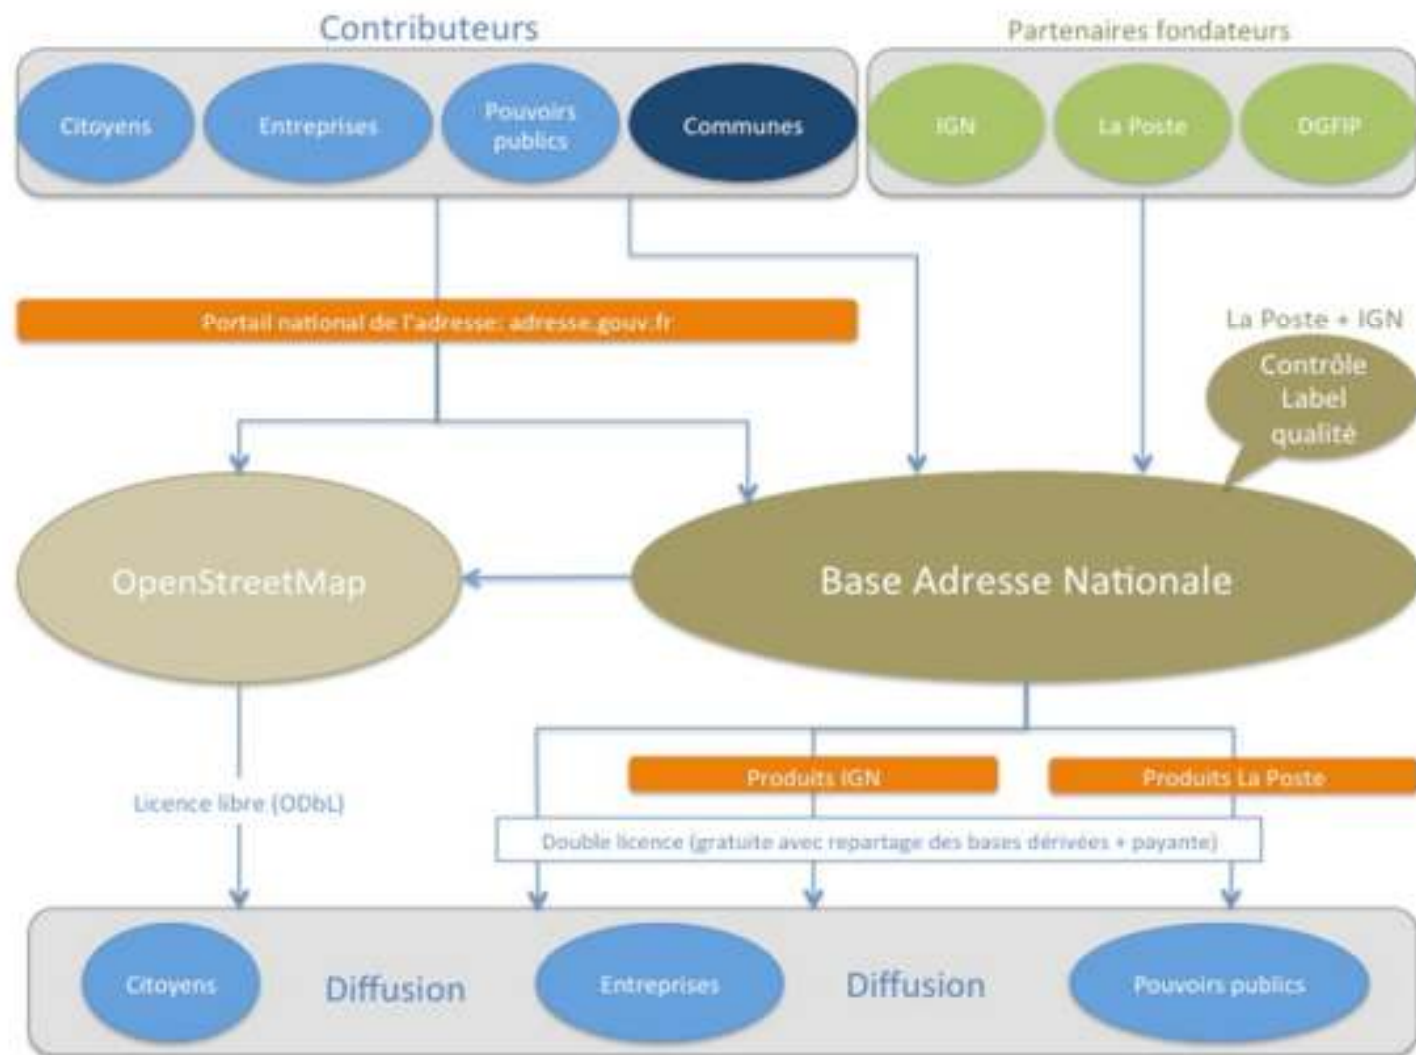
Contributeurs

Citoyens

Entreprises

Pouvoirs publics

Communes

Partenaires fondateurs

IGN

La Poste

DGFIP

Portail national de l'adresse: adresse.gouv.fr

La Poste + IGN

Contrôle Label qualité

OpenStreetMap

Base Adresse Nationale

Produits IGN

Produits La Poste

Licence libre (ODbL)

Double licence (gratuite avec repartage des bases dérivées + payante)

Citoyens

Diffusion

Entreprises

Diffusion

Pouvoirs publics